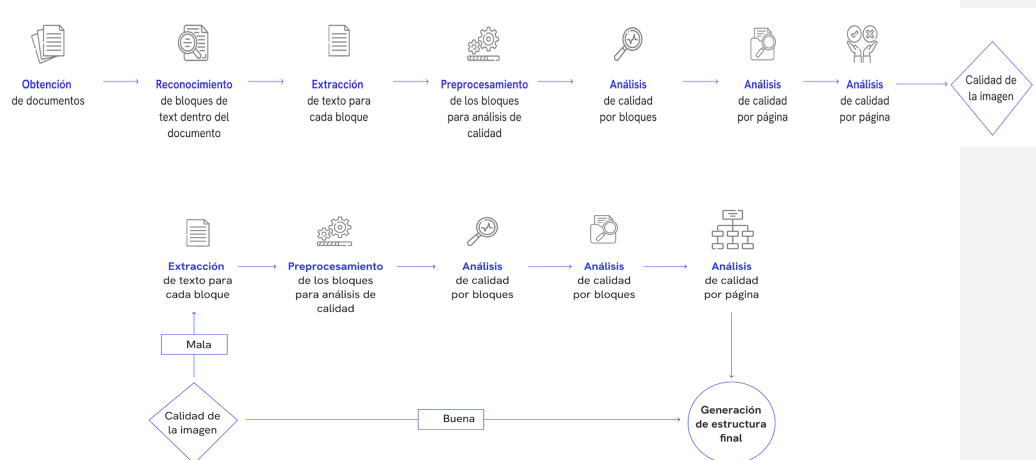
Obtención
de documentos

Reconocimiento
de bloques de text dentro del documento

Extracción
de texto para cada bloque

Preprocesamiento
de los bloques para análisis de calidad

Análisis
de calidad por bloques

Análisis
de calidad por página

Análisis
de calidad por página

Calidad de la imagen

Extracción
de texto para cada bloque

Preprocesamiento
de los bloques para análisis de calidad

Análisis
de calidad por bloques

Análisis
de calidad por bloques

Análisis
de calidad por página

Mala

Calidad de la imagen

Buena

Generación de estructura final